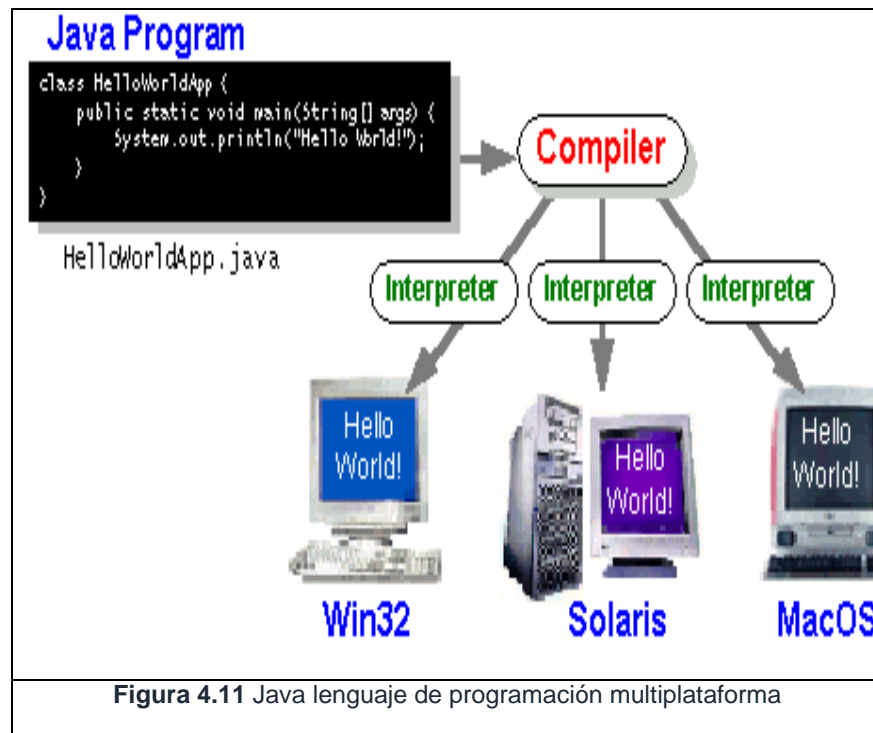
Java Program

class HelloWorldApp {
    public static void main(String[] args) {
        System.out.println("Hello World!");
    }
}

HelloWorldApp.java

Compiler

Interpreter

Interpreter

Interpreter

Hello World!

Hello World!

Hello World!

Win32

Solaris

MacOS

**Figura 4.11** Java lenguaje de programación multiplataforma